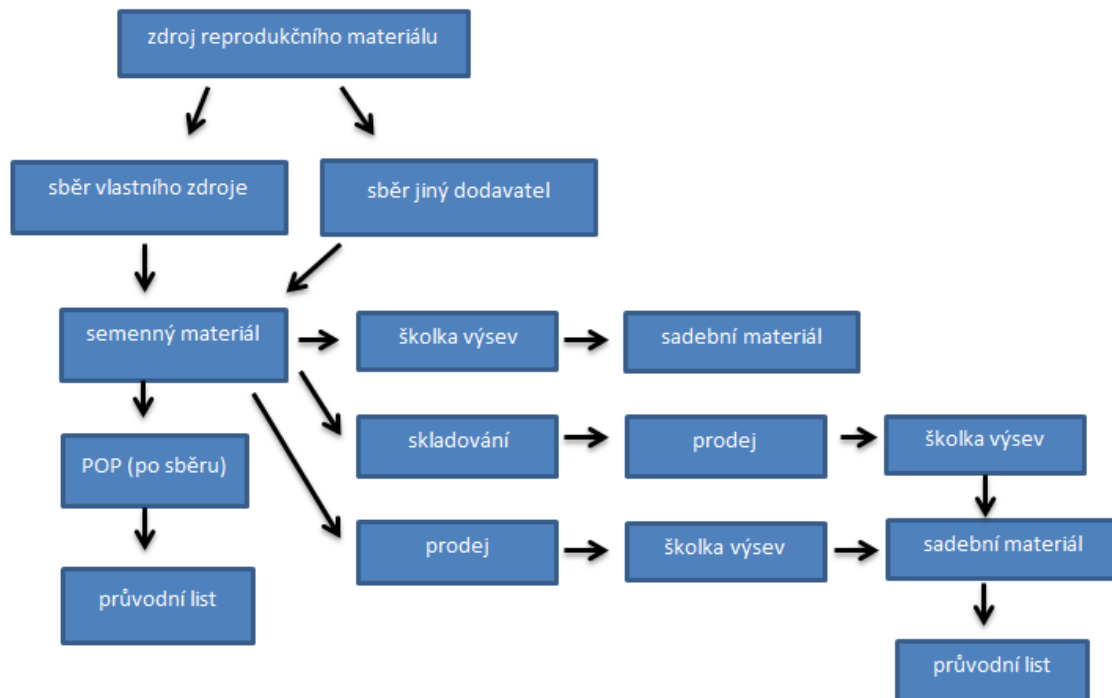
zdroj reprodukčního materiálu

sběr vlastního zdroje

sběr jiný dodavatel

semenný materiál

školka výsev

sadební materiál

POP (po sběru)

skladování

prodej

školka výsev

průvodní list

prodej

školka výsev

sadební materiál

průvodní list